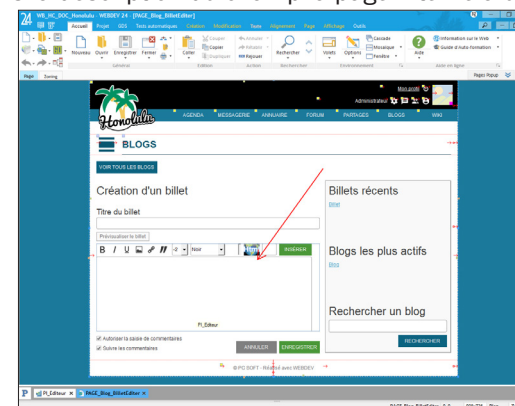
WB_PC_DOC_Honolulu WEBDEV 24 - [PAGE_Blog_BilletEditer]

Accueil Projet SDI Tests automatiques Création Modification Texte Alignement Page Affichage Outils

Nouveau Ouvrir Enregistrer Fermer Coller Couper Copier Annuler Rétablir Rechercher Volets Options Cascade Mosaïque Fenêtre Aide Information sur le Web Guide d'Auto-formation

Général Edition Action Rechercher Environnement Aide en ligne

Page Zoning Pages Popup

Mon profil Administrateur

Honolulu

AGENDA MESSAGERIE ANNUAIRE FORUM PARTAGES BLOGS WIKI

BLOGS

VOIR TOUS LES BLOGS

Création d'un billet

Titre du billet

Prévisualiser le billet

B I U Noir INSÉRER

PI_Editeur

Autoriser la saisie de commentaires
Suivre les commentaires

ANNULER ENREGISTRER

Billets récents

Billet

Blogs les plus actifs

Blog

Rechercher un blog

RECHERCHER

© PC SOFT - Réalisé avec WEBDEV

PI_Editeur PAGE_Blog_BilletEditer